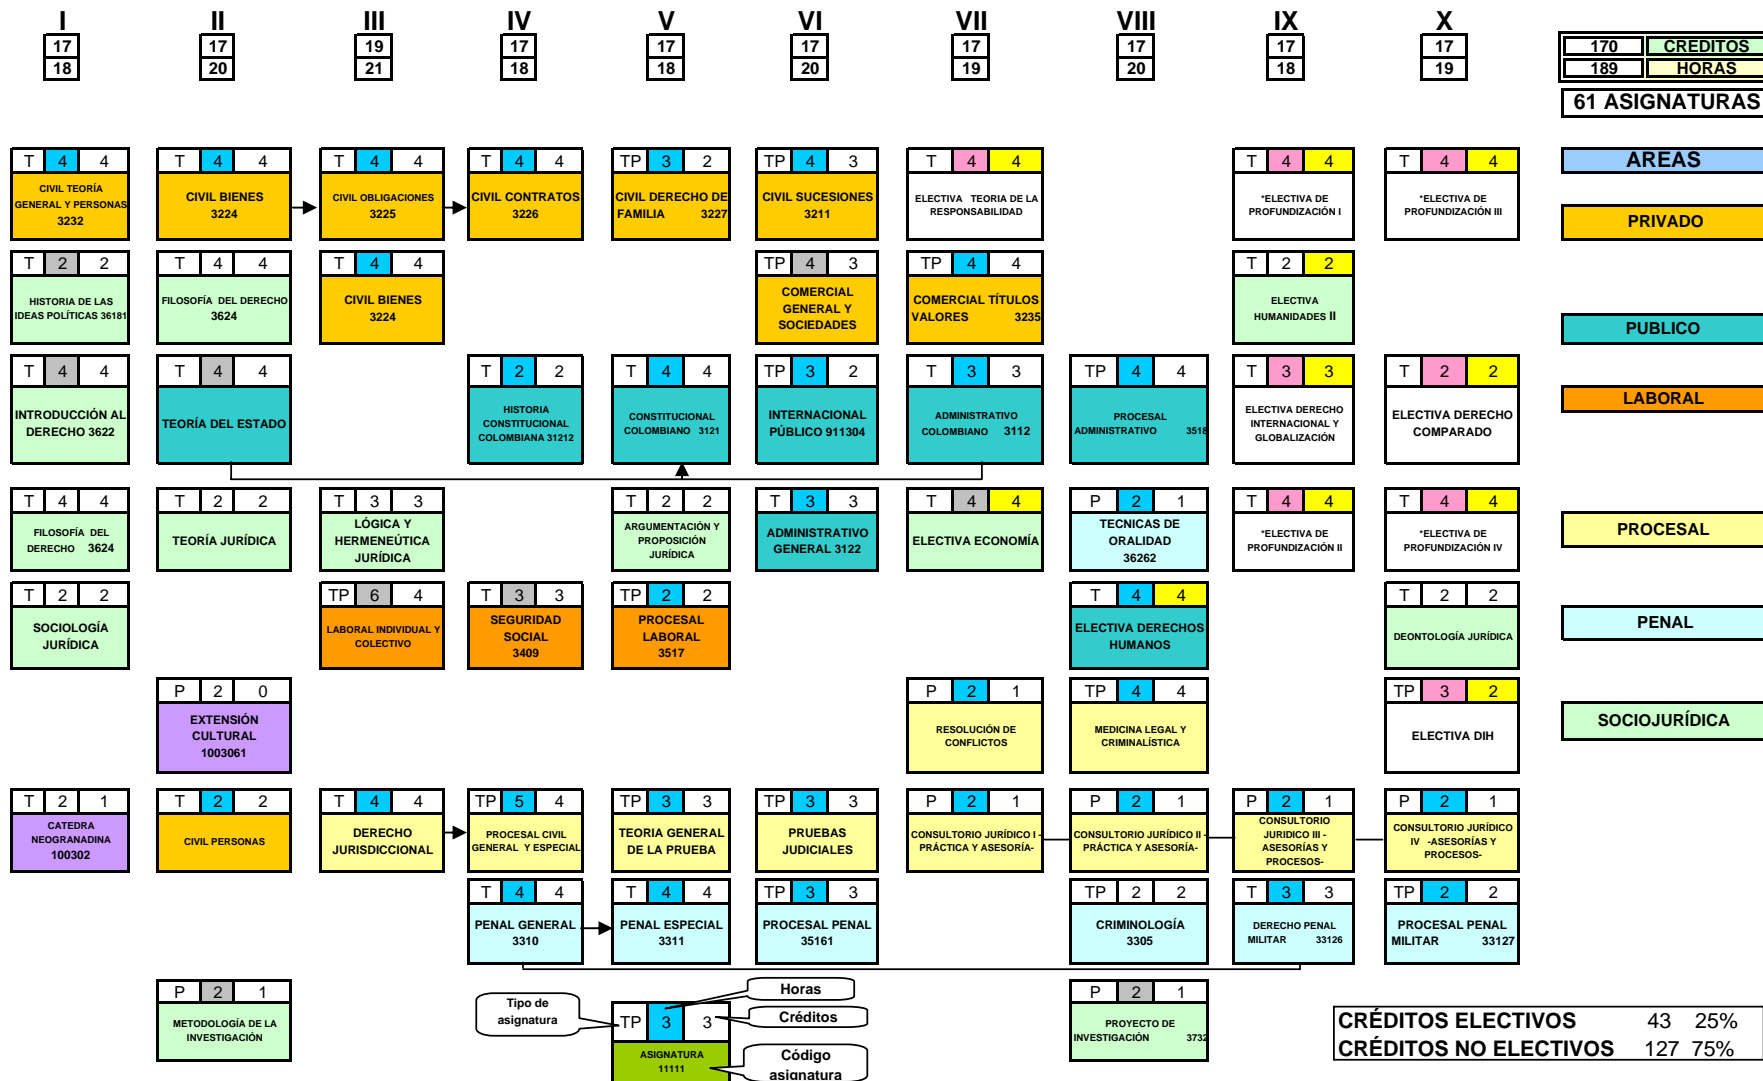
I
17
18

II
17
20

III
19
21

IV
17
18

V
17
18

VI
17
20

VII
17
19

VIII
17
20

IX
17
18

X
17
19

170 CREDITOS
189 HORAS
61 ASIGNATURAS

T 4 4
CIVIL TEORÍA GENERAL Y PERSONAS 3232

T 4 4
CIVIL BIENES 3224

T 4 4
CIVIL OBLIGACIONES 3225

T 4 4
CIVIL CONTRATOS 3226

TP 3 2
CIVIL DERECHO DE FAMILIA 3227

TP 4 3
CIVIL SUCESIONES 3211

T 4 4
ELECTIVA TEORIA DE LA RESPONSABILIDAD

T 4 4
*ELECTIVA DE PROFUNDIZACIÓN I

T 4 4
*ELECTIVA DE PROFUNDIZACIÓN III

AREAS
PRIVADO

T 2 2
HISTORIA DE LAS IDEAS POLÍTICAS 36181

T 4 4
FILOSOFÍA DEL DERECHO 3624

T 4 4
CIVIL BIENES 3224

TP 4 3
COMERCIAL GENERAL Y SOCIEDADES

TP 4 4
COMERCIAL TÍTULOS VALORES 3235

T 2 2
ELECTIVA HUMANIDADES II

PUBLICO

T 4 4
INTRODUCCIÓN AL DERECHO 3622

T 4 4
TEORÍA DEL ESTADO

T 2 2
HISTORIA CONSTITUCIONAL COLOMBIANA 31212

T 4 4
CONSTITUCIONAL COLOMBIANO 3121

TP 3 2
INTERNACIONAL PÚBLICO 911304

T 3 3
ADMINISTRATIVO COLOMBIANO 3112

TP 4 4
PROCESAL ADMINISTRATIVO 3518

T 3 3
ELECTIVA DERECHO INTERNACIONAL Y GLOBALIZACIÓN

T 2 2
ELECTIVA DERECHO COMPARADO

LABORAL

T 4 4
FILOSOFÍA DEL DERECHO 3624

T 2 2
TEORÍA JURÍDICA

T 3 3
LÓGICA Y HERMENEÚTICA JURÍDICA

T 2 2
ARGUMENTACIÓN Y PROPOSICIÓN JURÍDICA

T 3 3
ADMINISTRATIVO GENERAL 3122

T 4 4
ELECTIVA ECONOMÍA

P 2 1
TECNICAS DE ORALIDAD 36262

T 4 4
*ELECTIVA DE PROFUNDIZACIÓN II

T 4 4
*ELECTIVA DE PROFUNDIZACIÓN IV

PROCESAL

T 2 2
SOCIOLOGÍA JURÍDICA

TP 6 4
LABORAL INDIVIDUAL Y COLECTIVO

T 3 3
SEGURIDAD SOCIAL 3409

TP 2 2
PROCESAL LABORAL 3517

T 4 4
ELECTIVA DERECHOS HUMANOS

T 2 2
DEONTOLOGÍA JURÍDICA

PENAL

P 2 0
EXTENSIÓN CULTURAL 1003061

P 2 1
RESOLUCIÓN DE CONFLICTOS

TP 4 4
MEDICINA LEGAL Y CRIMINALÍSTICA

TP 3 2
ELECTIVA DIH

SOCIOJURÍDICA

T 2 1
CATEDRA NEOGRANADINA 100302

T 2 2
CIVIL PERSONAS

T 4 4
DERECHO JURISDICCIONAL

TP 5 4
PROCESAL CIVIL GENERAL Y ESPECIAL

TP 3 3
TEORIA GENERAL DE LA PRUEBA

TP 3 3
PRUEBAS JUDICIALES

P 2 1
CONSULTORIO JURÍDICO I - PRÁCTICA Y ASESORÍA-

P 2 1
CONSULTORIO JURÍDICO II - PRÁCTICA Y ASESORÍA-

P 2 1
CONSULTORIO JURIDICO III - ASESORÍAS Y PROCESOS-

P 2 1
CONSULTORIO JURÍDICO IV -ASESORÍAS Y PROCESOS-

T 4 4
PENAL GENERAL 3310

T 4 4
PENAL ESPECIAL 3311

TP 3 3
PROCESAL PENAL 35161

TP 2 2
CRIMINOLOGÍA 3305

T 3 3
DERECHO PENAL MILITAR 33126

TP 2 2
PROCESAL PENAL MILITAR 33127

P 2 1
METODOLOGÍA DE LA INVESTIGACIÓN

Tipo de asignatura
Horas
Créditos
TP 3 3
ASIGNATURA 11111
Código asignatura

P 2 1
PROYECTO DE INVESTIGACIÓN 3732

CRÉDITOS ELECTIVOS 43 25%
CRÉDITOS NO ELECTIVOS 127 75%